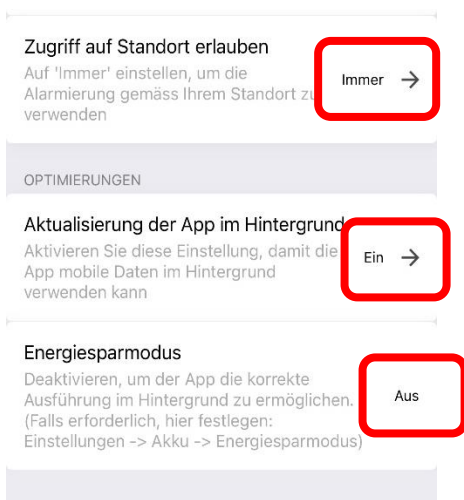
Zugriff auf Standort erlauben

Auf 'Immer' einstellen, um die Alarmierung gemäss Ihrem Standort zu verwenden

Immer →

OPTIMIERUNGEN

Aktualisierung der App im Hintergrund

Aktivieren Sie diese Einstellung, damit die App mobile Daten im Hintergrund verwenden kann

Ein →

Energiesparmodus

Deaktivieren, um der App die korrekte Ausführung im Hintergrund zu ermöglichen. (Falls erforderlich, hier festlegen: Einstellungen -> Akku -> Energiesparmodus)

Aus